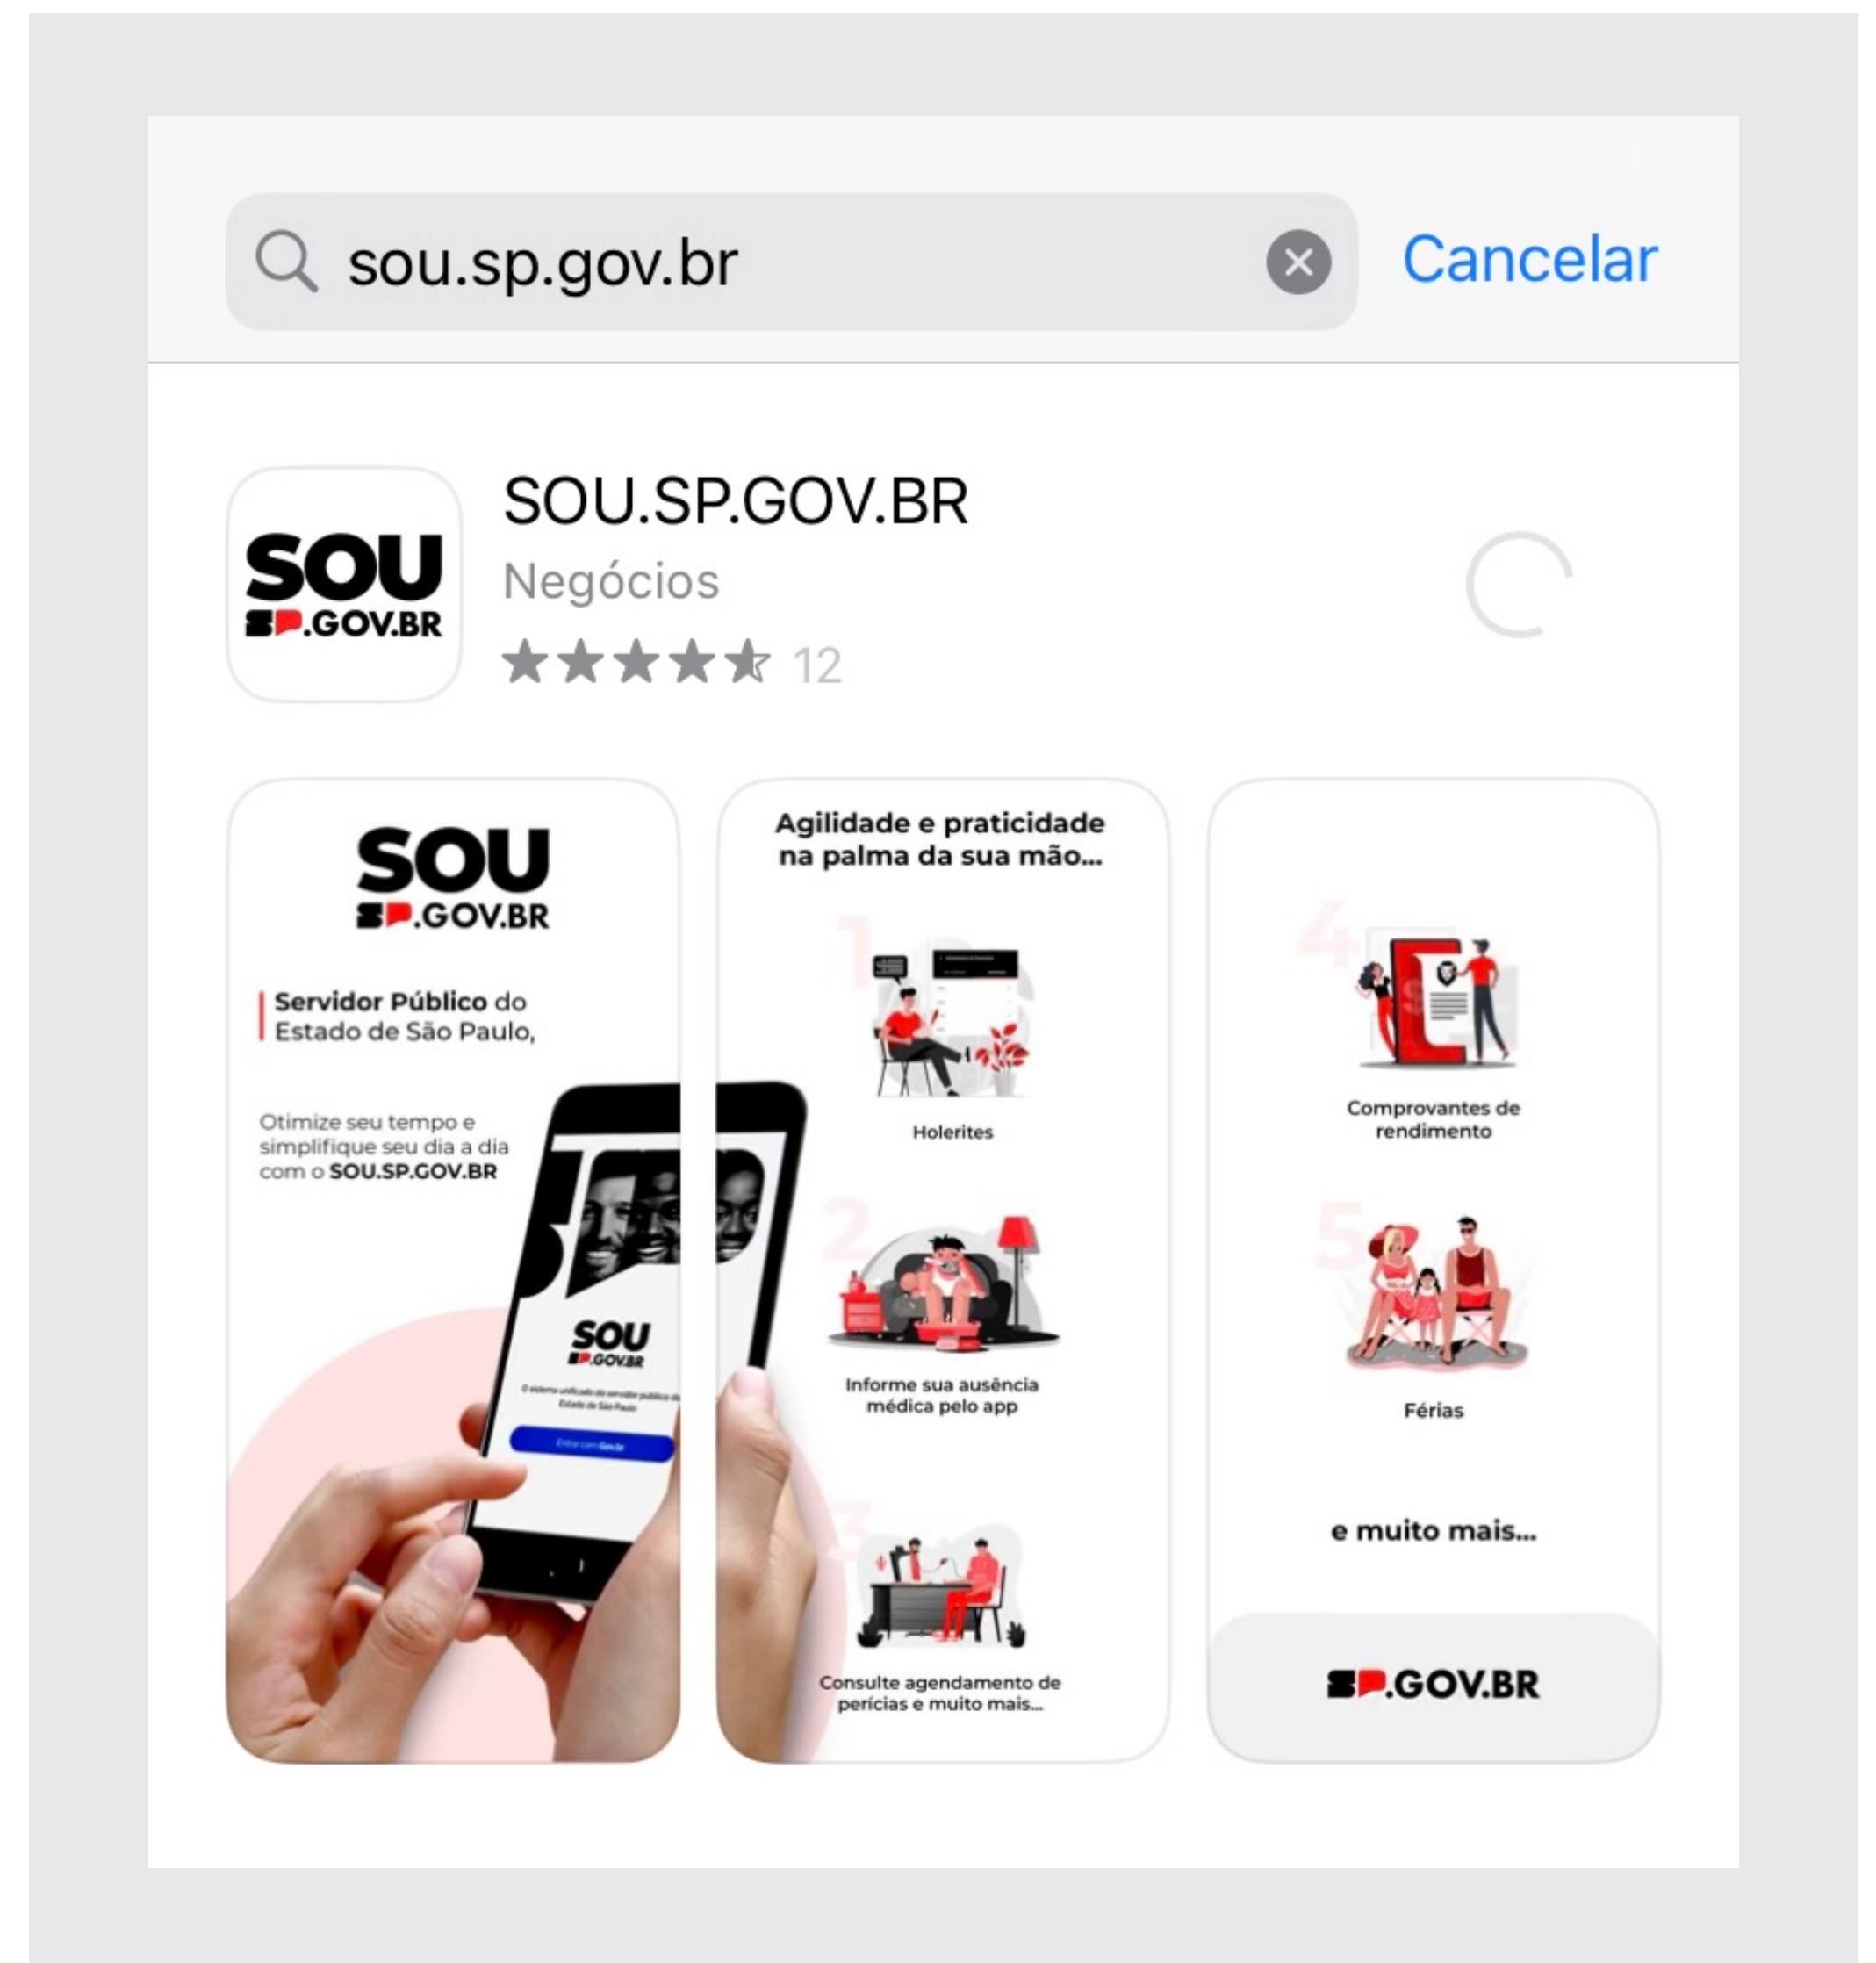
sou.sp.gov.br

Cancelar

SOU SP.GOV.BR

SOU.SP.GOV.BR

Negócios

12

SOU SP.GOV.BR

Servidor Público do Estado de São Paulo,

Otimize seu tempo e simplifique seu dia a dia com o SOU.SP.GOV.BR

SOU SP.GOV.BR

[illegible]

Agilidade e praticidade na palma da sua mão...

1

Holerites

2

Informe sua ausência médica pelo app

3

Consulte agendamento de perícias e muito mais...

4

Comprovantes de rendimento

5

Férias

e muito mais...

SP.GOV.BR